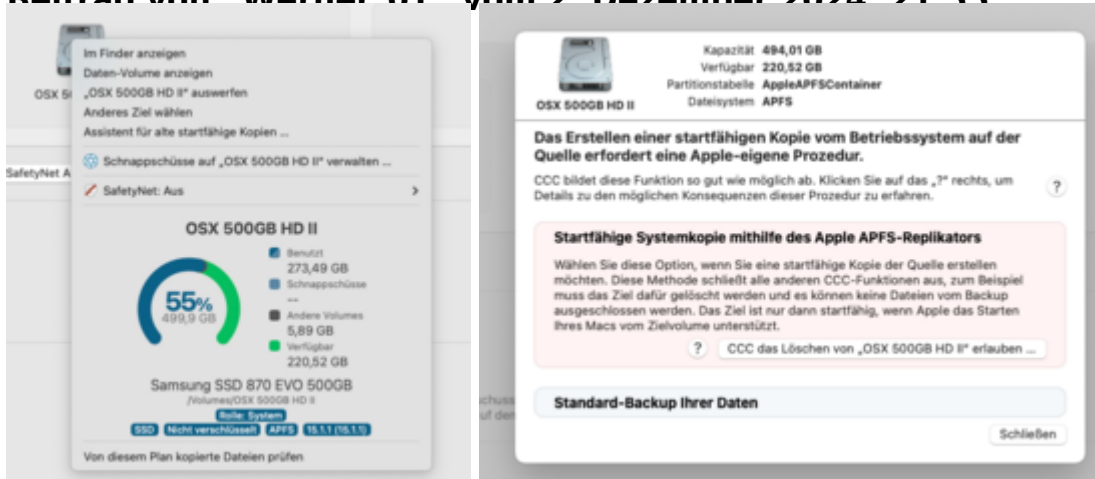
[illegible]

OSX 5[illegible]

Im Finder anzeigen
Daten-Volume anzeigen
„OSX 500GB HD II" auswerfen
Anderes Ziel wählen
Assistent für alte startfähige Kopien ...

Schnappschüsse auf „OSX 500GB HD II" verwalten ...

SafetyNet A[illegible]

SafetyNet: Aus

OSX 500GB HD II

55%
499,9 GB

Benutzt
273,49 GB
Schnappschüsse
--
Andere Volumes
5,89 GB
Verfügbar
220,52 GB

Samsung SSD 870 EVO 500GB
/Volumes/OSX 500GB HD II
Rolle: System
SSD Nicht verschlüsselt APFS 15.1.1 (15.1.1)

Von diesem Plan kopierte Dateien prüfen

OSX 500GB HD II

Kapazität 494,01 GB
Verfügbar 220,52 GB
Partitionstabelle AppleAPFSContainer
Dateisystem APFS

Das Erstellen einer startfähigen Kopie vom Betriebssystem auf der Quelle erfordert eine Apple-eigene Prozedur.

CCC bildet diese Funktion so gut wie möglich ab. Klicken Sie auf das „?" rechts, um Details zu den möglichen Konsequenzen dieser Prozedur zu erfahren.

?

Startfähige Systemkopie mithilfe des Apple APFS-Replikators

Wählen Sie diese Option, wenn Sie eine startfähige Kopie der Quelle erstellen möchten. Diese Methode schließt alle anderen CCC-Funktionen aus, zum Beispiel muss das Ziel dafür gelöscht werden und es können keine Dateien vom Backup ausgeschlossen werden. Das Ziel ist nur dann startfähig, wenn Apple das Starten Ihres Macs vom Zielvolume unterstützt.

? CCC das Löschen von „OSX 500GB HD II" erlauben ...

Standard-Backup Ihrer Daten

Schließen